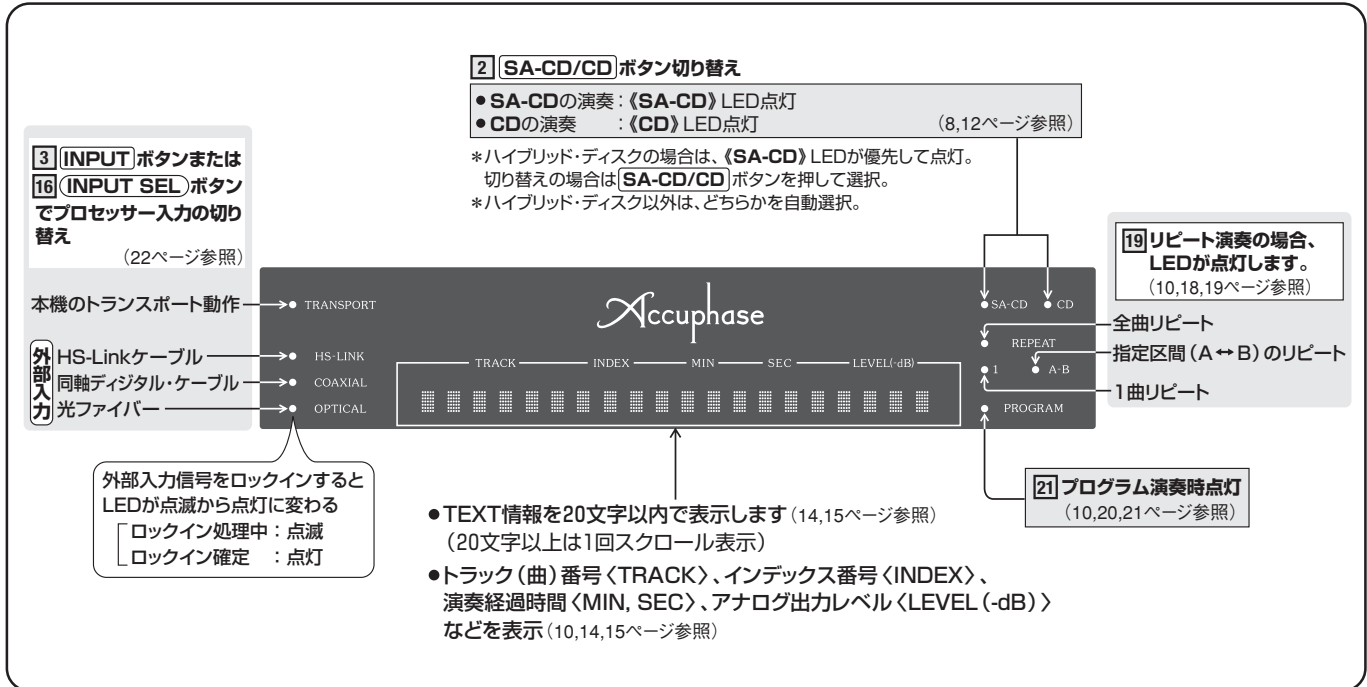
2 SA-CD/CD ボタン切り替え

●SA-CDの演奏：《SA-CD》LED点灯
●CDの演奏　：《CD》LED点灯　（8,12ページ参照）

＊ハイブリッド・ディスクの場合は、《SA-CD》LEDが優先して点灯。切り替えの場合はSA-CD/CDボタンを押して選択。
＊ハイブリッド・ディスク以外は、どちらかを自動選択。

3 INPUT ボタンまたは 16 INPUT SEL ボタンでプロセッサー入力の切り替え
（22ページ参照）

19 リピート演奏の場合、LEDが点灯します。
（10,18,19ページ参照）

本機のトランスポート動作
TRANSPORT

Accuphase

SA-CD　CD

全曲リピート
REPEAT
指定区間（A↔B）のリピート
A-B
1
1曲リピート
PROGRAM

外部入力
HS-Linkケーブル
同軸ディジタル・ケーブル
光ファイバー

HS-LINK
COAXIAL
OPTICAL

TRACK　INDEX　MIN　SEC　LEVEL(-dB)

外部入力信号をロックインするとLEDが点滅から点灯に変わる
ロックイン処理中：点滅
ロックイン確定　：点灯

21 プログラム演奏時点灯
（10,20,21ページ参照）

●TEXT情報を20文字以内で表示します（14,15ページ参照）
（20文字以上は1回スクロール表示）
●トラック（曲）番号〈TRACK〉、インデックス番号〈INDEX〉、演奏経過時間〈MIN, SEC〉、アナログ出力レベル〈LEVEL (-dB)〉などを表示（10,14,15ページ参照）